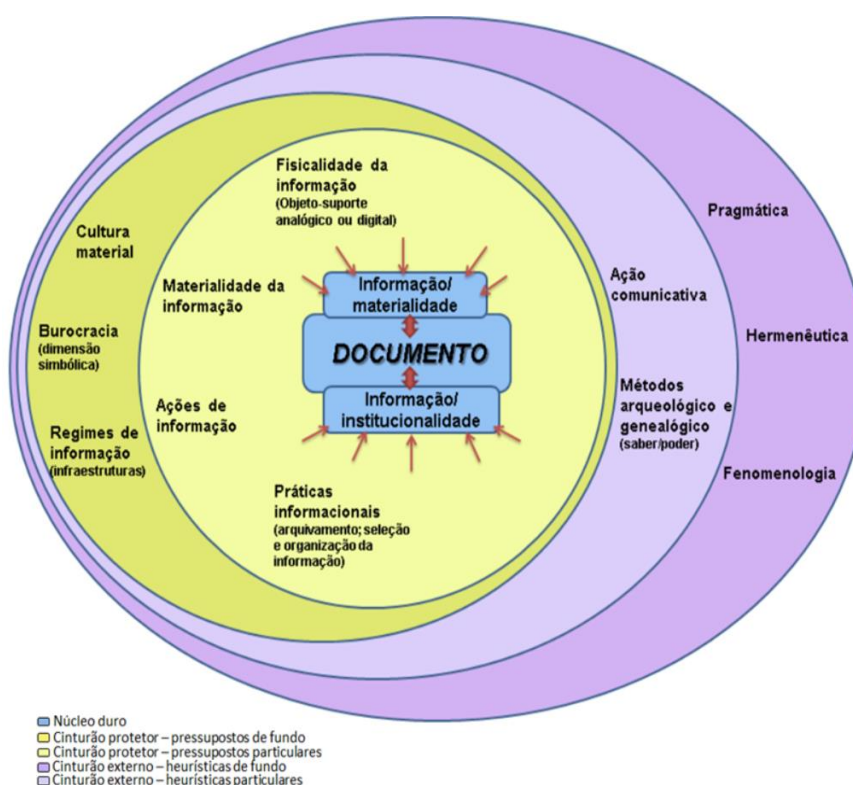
Fisicalidade da informação
(Objeto-suporte analógico ou digital)

Cultura material

Pragmática

Materialidade da informação

Informação/ materialidade

DOCUMENTO

Informação/ institucionalidade

Ação comunicativa

Hermenêutica

Burocracia
(dimensão simbólica)

Ações de informação

Métodos arqueológico e genealógico
(saber/poder)

Regimes de informação
(infraestruturas)

Fenomenologia

Práticas informacionais
(arquivamento; seleção e organização da informação)

Núcleo duro
Cinturão protetor – pressupostos de fundo
Cinturão protetor – pressupostos particulares
Cinturão externo – heurísticas de fundo
Cinturão externo – heurísticas particulares